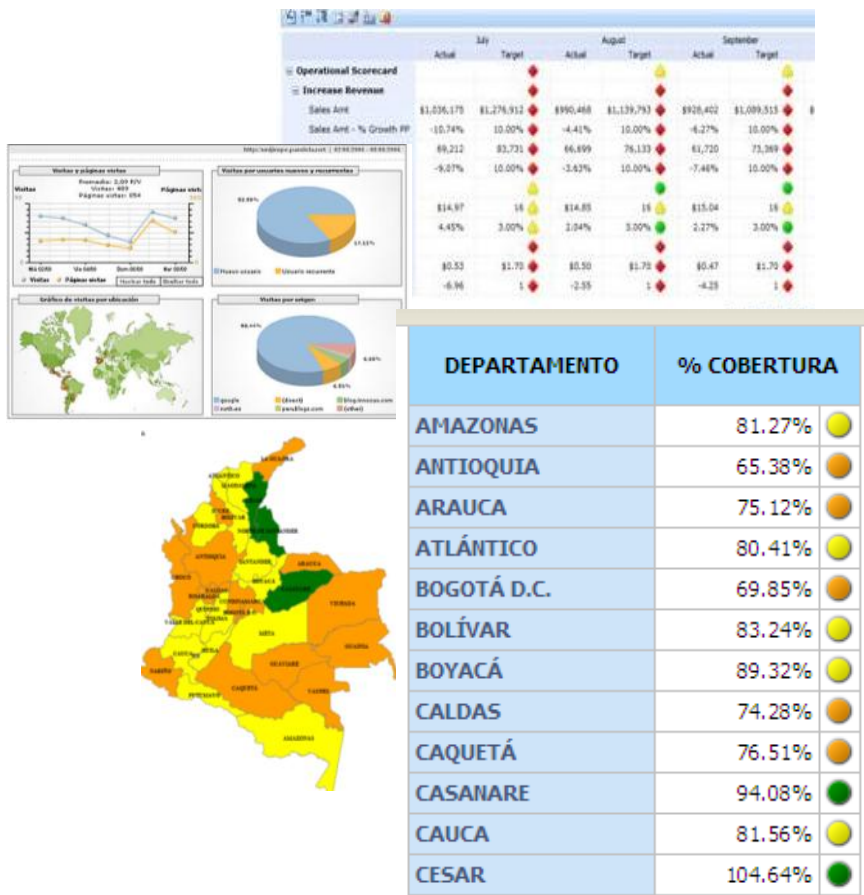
| | July | | August | | September | |
|---|---|---|---|---|---|---|
| | Actual | Target | Actual | Target | Actual | Target |
| Operational Scorecard | | | | | | |
| Increase Revenue | | | | | | |
| Sales Amt | \$1,036,175 | \$1,276,912 | \$990,468 | \$1,139,793 | \$926,402 | \$1,089,515 |
| Sales Amt - % Growth PP | -10.74% | 10.00% | -4.41% | 10.00% | -6.27% | 10.00% |
| | 69,212 | 83,731 | 66,699 | 76,133 | 61,720 | 73,369 |
| | -9.07% | 10.00% | -3.63% | 10.00% | -7.46% | 10.00% |
| | \$14.97 | 16 | \$14.85 | 16 | \$15.04 | 16 |
| | 4.45% | 3.00% | 2.04% | 3.00% | 2.27% | 3.00% |
| | \$0.53 | \$1.70 | \$0.50 | \$1.70 | \$0.47 | \$1.70 |
| | -6.96 | 1 | -2.55 | 1 | -4.25 | 1 |

Visitas y páginas vistas
Visitas
Páginas vistas
Visitas por usuarios nuevos y recurrentes
82.88%
17.12%
Nuevo usuario
Usuario recurrente
Gráfico de visitas por ubicación
Visitas por origen
google
(direct)
blog
(other)

| DEPARTAMENTO | % COBERTURA |
|---|---|
| AMAZONAS | 81.27% |
| ANTIOQUIA | 65.38% |
| ARAUCA | 75.12% |
| ATLÁNTICO | 80.41% |
| BOGOTÁ D.C. | 69.85% |
| BOLÍVAR | 83.24% |
| BOYACÁ | 89.32% |
| CALDAS | 74.28% |
| CAQUETÁ | 76.51% |
| CASANARE | 94.08% |
| CAUCA | 81.56% |
| CESAR | 104.64% |

LA GUAJIRA
ANTIOQUIA
SANTANDER
BOYACA
CHOCO
VICHADA
META
GUAVIARE
CAQUETA
AMAZONAS
NARIÑO
PUTUMAYO
CAUCA
HUILA
VAUPES
GUAINIA